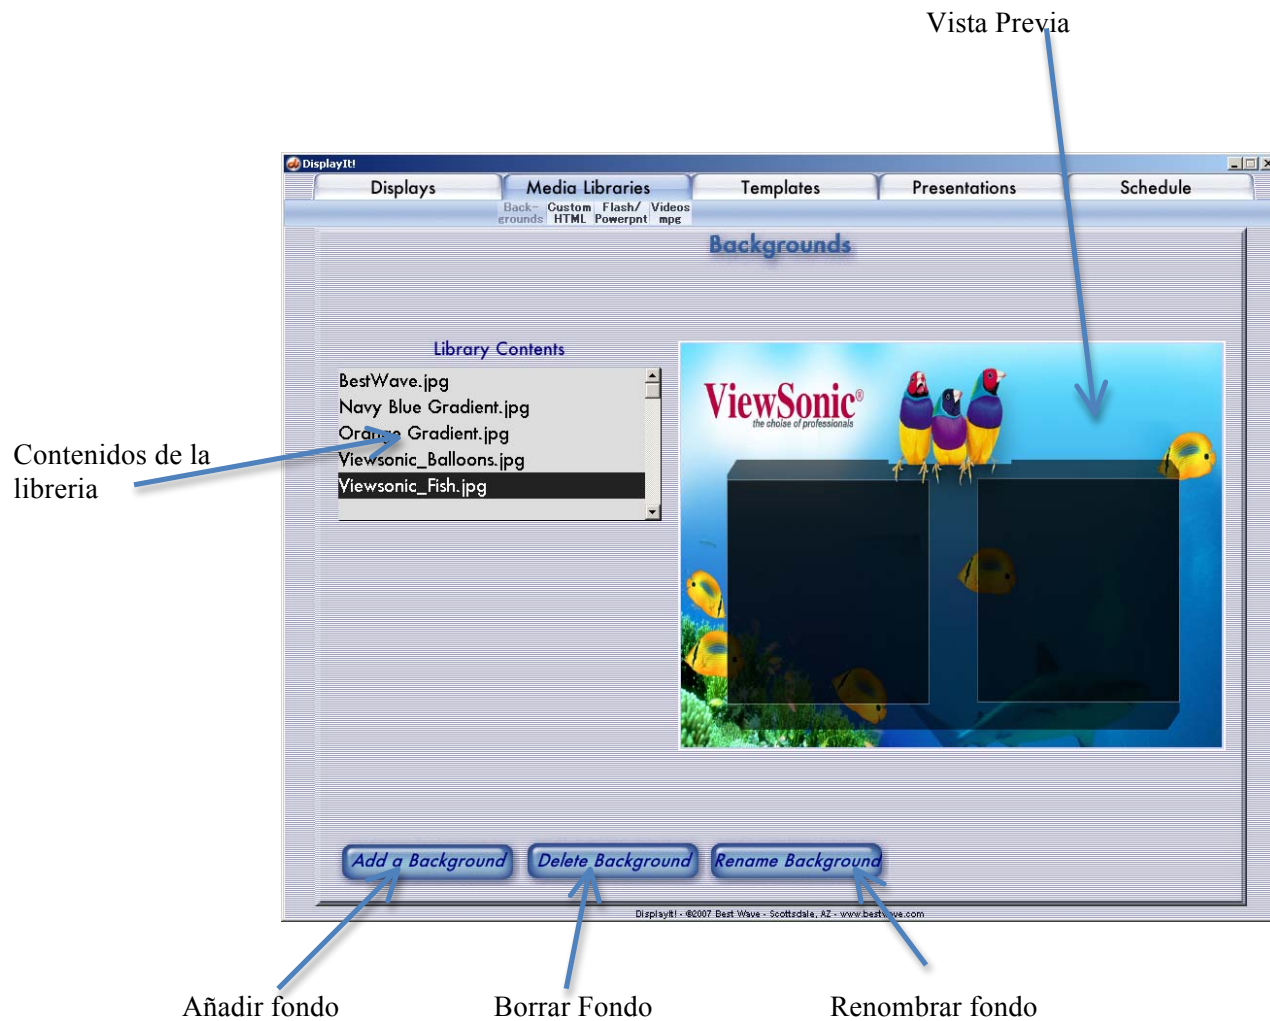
Vista Previa

DisplayIt!

Displays

Media Libraries

Templates

Presentations

Schedule

Back-grounds

Custom HTML

Flash/ Powerpnt

Videos mpg

Backgrounds

Library Contents

BestWave.jpg

Navy Blue Gradient.jpg

Ora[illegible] Gradient.jpg

Viewsonic_Balloons.jpg

Viewsonic_Fish.jpg

ViewSonic®
the choise of professionals

Contenidos de la libreria

Add a Background

Delete Background

Rename Background

DisplayIt! - ©2007 Best Wave - Scottsdale, AZ - www.best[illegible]ve.com

Añadir fondo

Borrar Fondo

Renombrar fondo